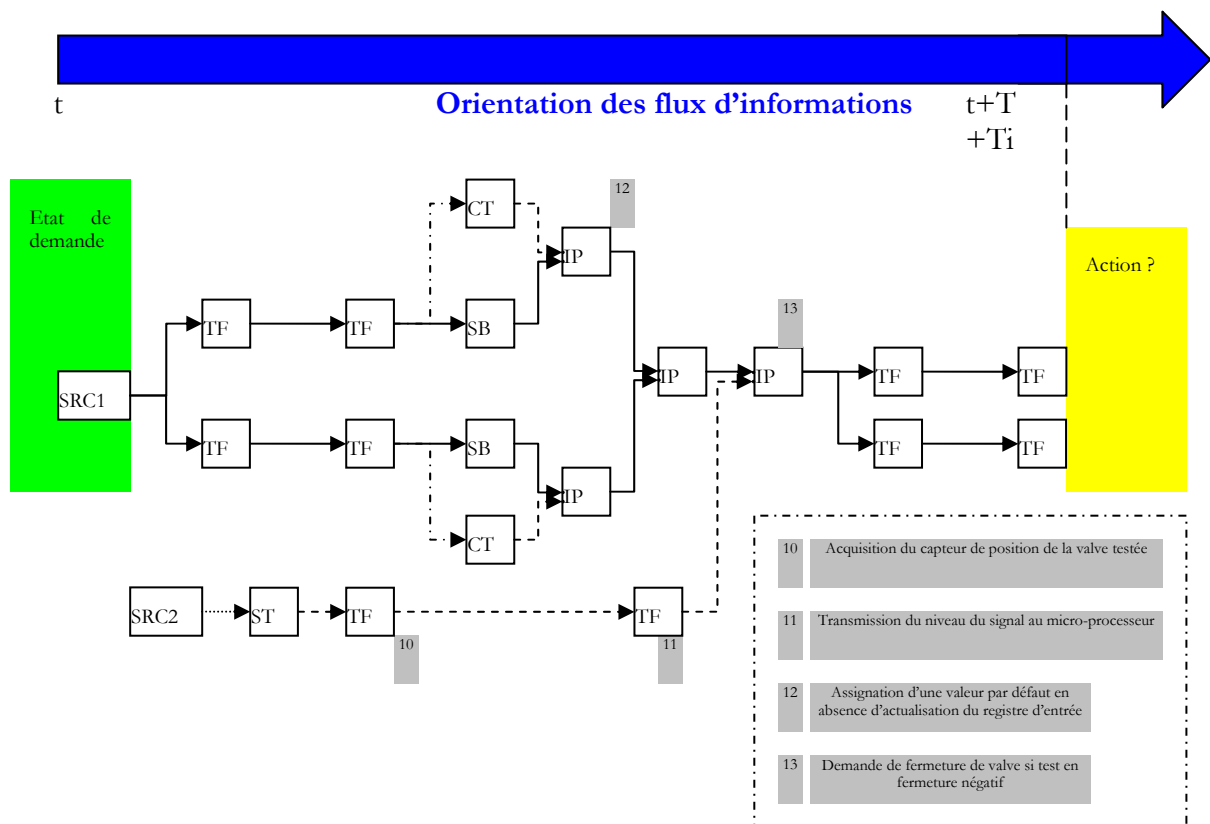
t

Orientation des flux d'informations

t+T +Ti

Etat de demande

SRC1

TF

TF

TF

TF

CT

SB

SB

CT

12

IP

IP

IP

IP

13

TF

TF

TF

TF

Action ?

SRC2

ST

TF

10

TF

11

| 10 | Acquisition du capteur de position de la valve testée |
|---|---|
| 11 | Transmission du niveau du signal au micro-processeur |
| 12 | Assignation d'une valeur par défaut en absence d'actualisation du registre d'entrée |
| 13 | Demande de fermeture de valve si test en fermeture négatif |